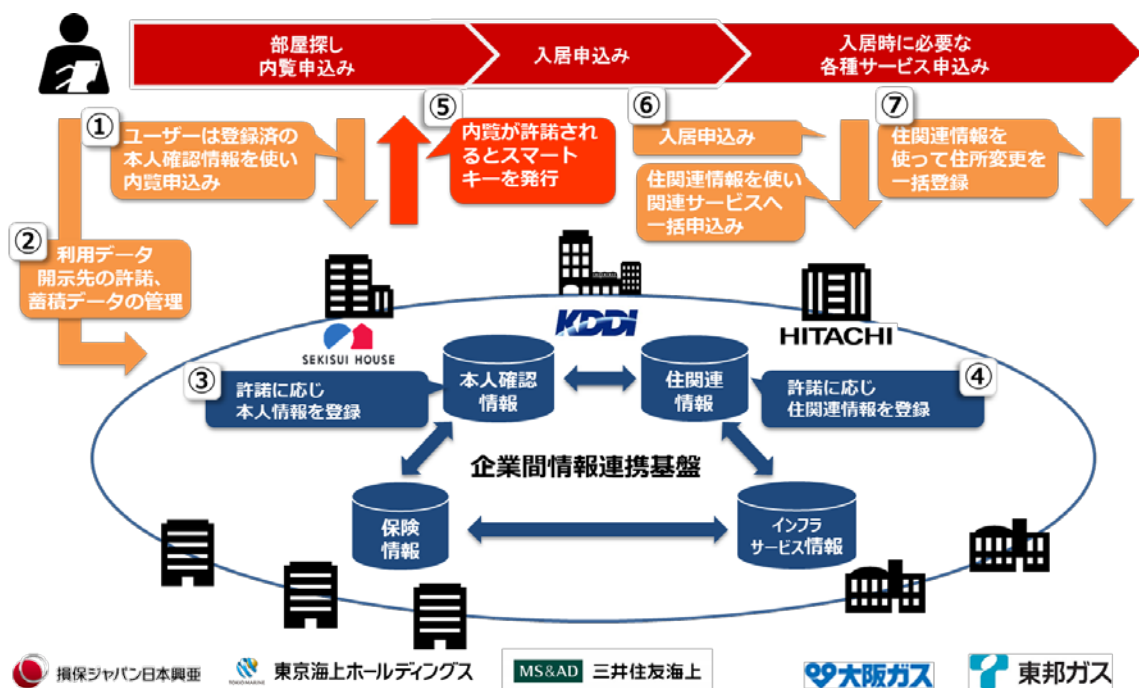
部屋探し
内覧申込み

入居申込み

入居時に必要な
各種サービス申込み

①
ユーザーは登録済の本人確認情報を使い内覧申込み

⑤
内覧が許諾されるとスマートキーを発行

⑥
入居申込み

住関連情報を使い関連サービスへ一括申込み

⑦
住関連情報を使って住所変更を一括登録

②
利用データ開示先の許諾、蓄積データの管理

SEKISUI HOUSE

KDDI

HITACHI

③
許諾に応じ本人情報を登録

本人確認情報

住関連情報

④
許諾に応じ住関連情報を登録

企業間情報連携基盤

保険情報

インフラサービス情報

損保ジャパン日本興亜

TOKIO MARINE 東京海上ホールディングス

MS&AD 三井住友海上

大阪ガス

東邦ガス